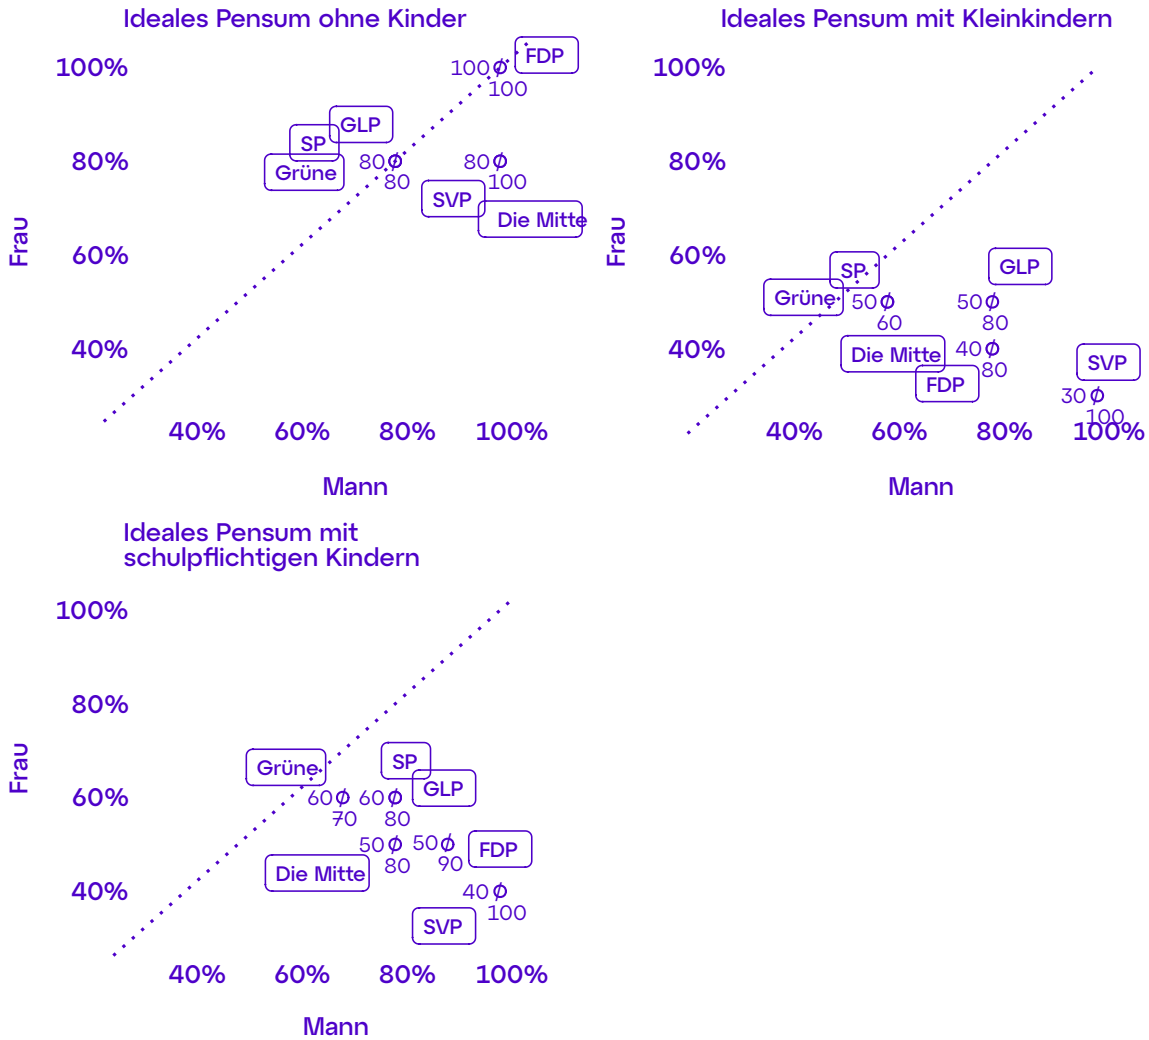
Ideales Pensum ohne Kinder

100%
80%
60%
40%
Frau

FDP
100 ϕ
100
GLP
SP
Grüne
80 ϕ
80
80 ϕ
100
SVP
Die Mitte

40%
60%
80%
100%
Mann

Ideales Pensum mit Kleinkindern

100%
80%
60%
40%
Frau

SP
Grüne
50 ϕ
60
GLP
50 ϕ
80
Die Mitte
40 ϕ
80
FDP
SVP
30 ϕ
100

40%
60%
80%
100%
Mann

Ideales Pensum mit schulpflichtigen Kindern

100%
80%
60%
40%
Frau

Grüne
60 ϕ
70
SP
60 ϕ
80
GLP
50 ϕ
80
50 ϕ
90
FDP
Die Mitte
40 ϕ
100
SVP

40%
60%
80%
100%
Mann